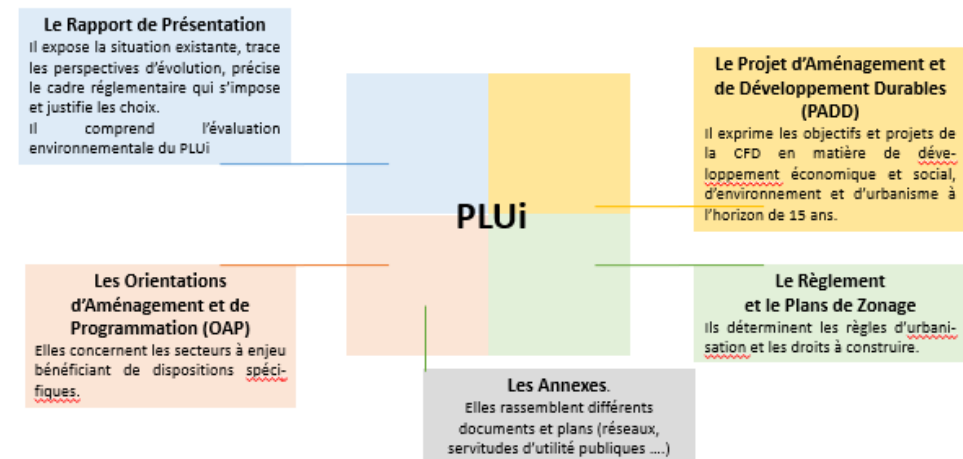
Le Rapport de Présentation

Il expose la situation existante, trace les perspectives d'évolution, précise le cadre réglementaire qui s'impose et justifie les choix.

Il comprend l'évaluation environnementale du PLUi

Le Projet d'Aménagement et de Développement Durables (PADD)

Il exprime les objectifs et projets de la CFD en matière de développement économique et social, d'environnement et d'urbanisme à l'horizon de 15 ans.

PLUi

Les Orientations d'Aménagement et de Programmation (OAP)

Elles concernent les secteurs à enjeu bénéficiant de dispositions spécifiques.

Le Règlement et le Plans de Zonage

Ils déterminent les règles d'urbanisation et les droits à construire.

Les Annexes.

Elles rassemblent différents documents et plans (réseaux, servitudes d'utilité publiques ....)